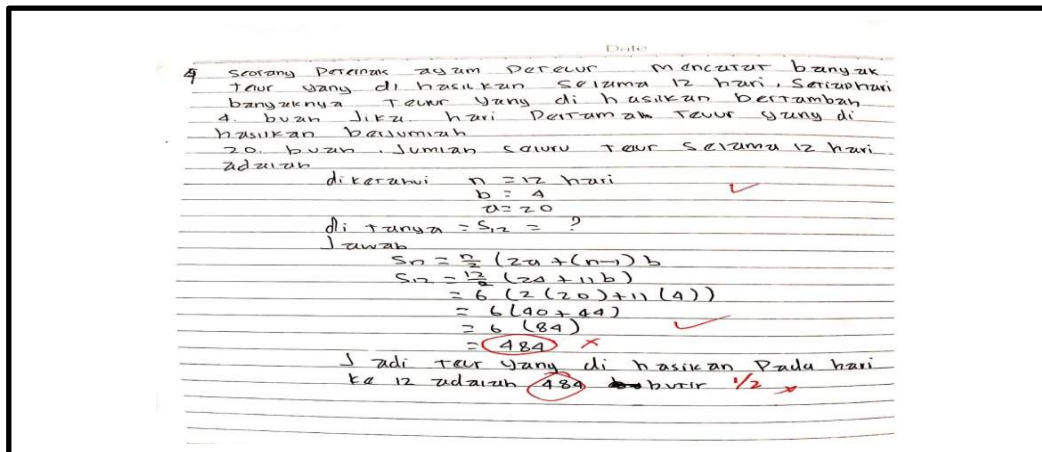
Date

4 Seorang Peternak ayam Peterur mencatat banyak telur yang di hasilkan selama 12 hari, setiap hari banyaknya telur yang di hasilkan bertambah 4 buah jika hari pertama telur yang di hasilkan berjumlah 20 buah. Jumlah seluru telur selama 12 hari adalah

di ketahui $n = 12$ hari
$b = 4$
$a = 20$

di tanya $= S_{12} = ?$

Jawab
$S_n = \frac{n}{2}(2a + (n-1)b)$
$S_{12} = \frac{12}{2}(2a + 11b)$
$= 6(2(20) + 11(4))$
$= 6(40 + 44)$
$= 6(84)$
$= 484$

Jadi telur yang di hasilkan pada hari ke 12 adalah 484 butir $\frac{1}{2}$